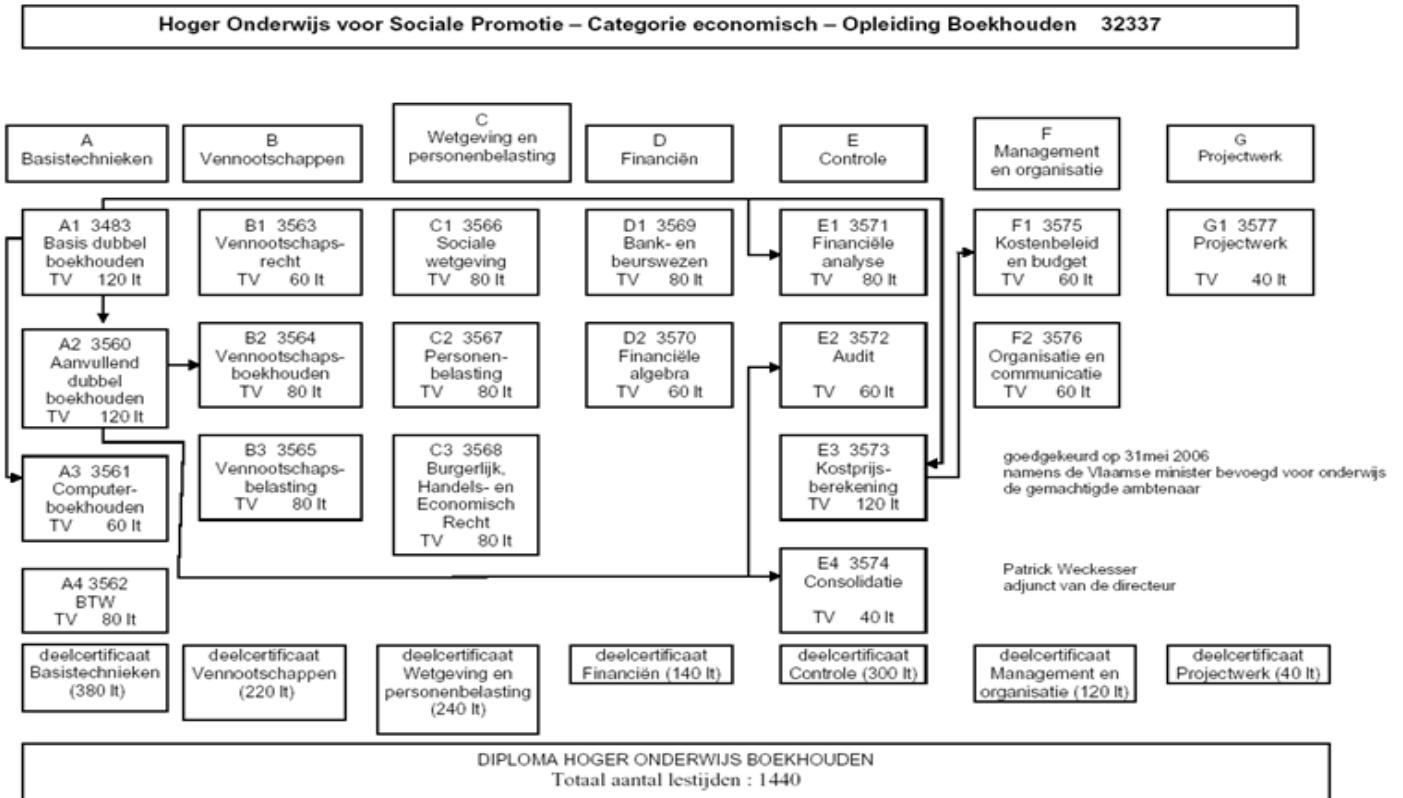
Hoger Onderwijs voor Sociale Promotie – Categorie economisch – Opleiding Boekhouden 32337

A
Basistechnieken

B
Vennootschappen

C
Wetgeving en personenbelasting

D
Financiën

E
Controle

F
Management en organisatie

G
Projectwerk

A1 3483
Basis dubbel boekhouden
TV 120 lt

B1 3563
Vennootschapsrecht
TV 60 lt

C1 3566
Sociale wetgeving
TV 80 lt

D1 3569
Bank- en beurswezen
TV 80 lt

E1 3571
Financiële analyse
TV 80 lt

F1 3575
Kostenbeleid en budget
TV 60 lt

G1 3577
Projectwerk
TV 40 lt

A2 3560
Aanvullend dubbel boekhouden
TV 120 lt

B2 3564
Vennootschapsboekhouden
TV 80 lt

C2 3567
Personenbelasting
TV 80 lt

D2 3570
Financiële algebra
TV 60 lt

E2 3572
Audit
TV 60 lt

F2 3576
Organisatie en communicatie
TV 60 lt

A3 3561
Computerboekhouden
TV 60 lt

B3 3565
Vennootschapsbelasting
TV 80 lt

C3 3568
Burgerlijk, Handels- en Economisch Recht
TV 80 lt

E3 3573
Kostprijsberekening
TV 120 lt

goedgekeurd op 31mei 2006
namens de Vlaamse minister bevoegd voor onderwijs
de gemachtigde ambtenaar

A4 3562
BTW
TV 80 lt

E4 3574
Consolidatie
TV 40 lt

Patrick Weckesser
adjunct van de directeur

deelcertificaat Basistechnieken (380 lt)

deelcertificaat Vennootschappen (220 lt)

deelcertificaat Wetgeving en personenbelasting (240 lt)

deelcertificaat Financiën (140 lt)

deelcertificaat Controle (300 lt)

deelcertificaat Management en organisatie (120 lt)

deelcertificaat Projectwerk (40 lt)

DIPLOMA HOGER ONDERWIJS BOEKHOUDEN
Totaal aantal lestijden : 1440